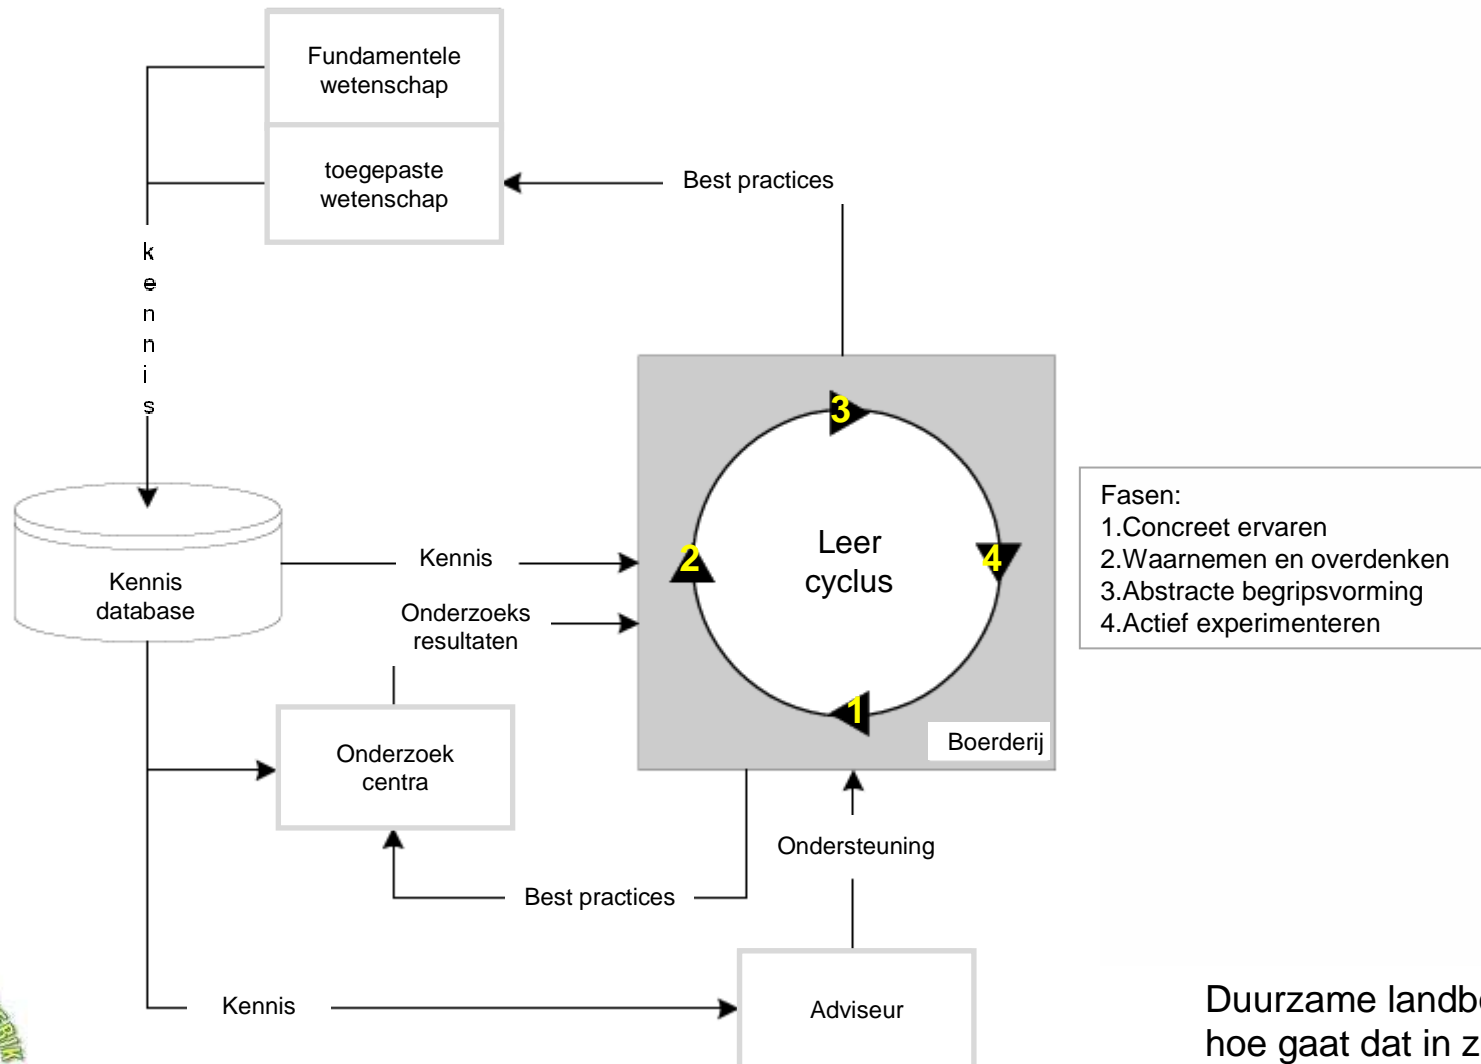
Fundamentele wetenschap

toegepaste wetenschap

Best practices

k
e
n
n
i
s

3

Leer cyclus

2

4

1

Boerderij

Fasen:
1.Concreet ervaren
2.Waarnemen en overdenken
3.Abstracte begripsvorming
4.Actief experimenteren

Kennis database

Kennis

Onderzoeks resultaten

Onderzoek centra

Ondersteuning

Best practices

Kennis

Adviseur

Duurzame landb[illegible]
hoe gaat dat in z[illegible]